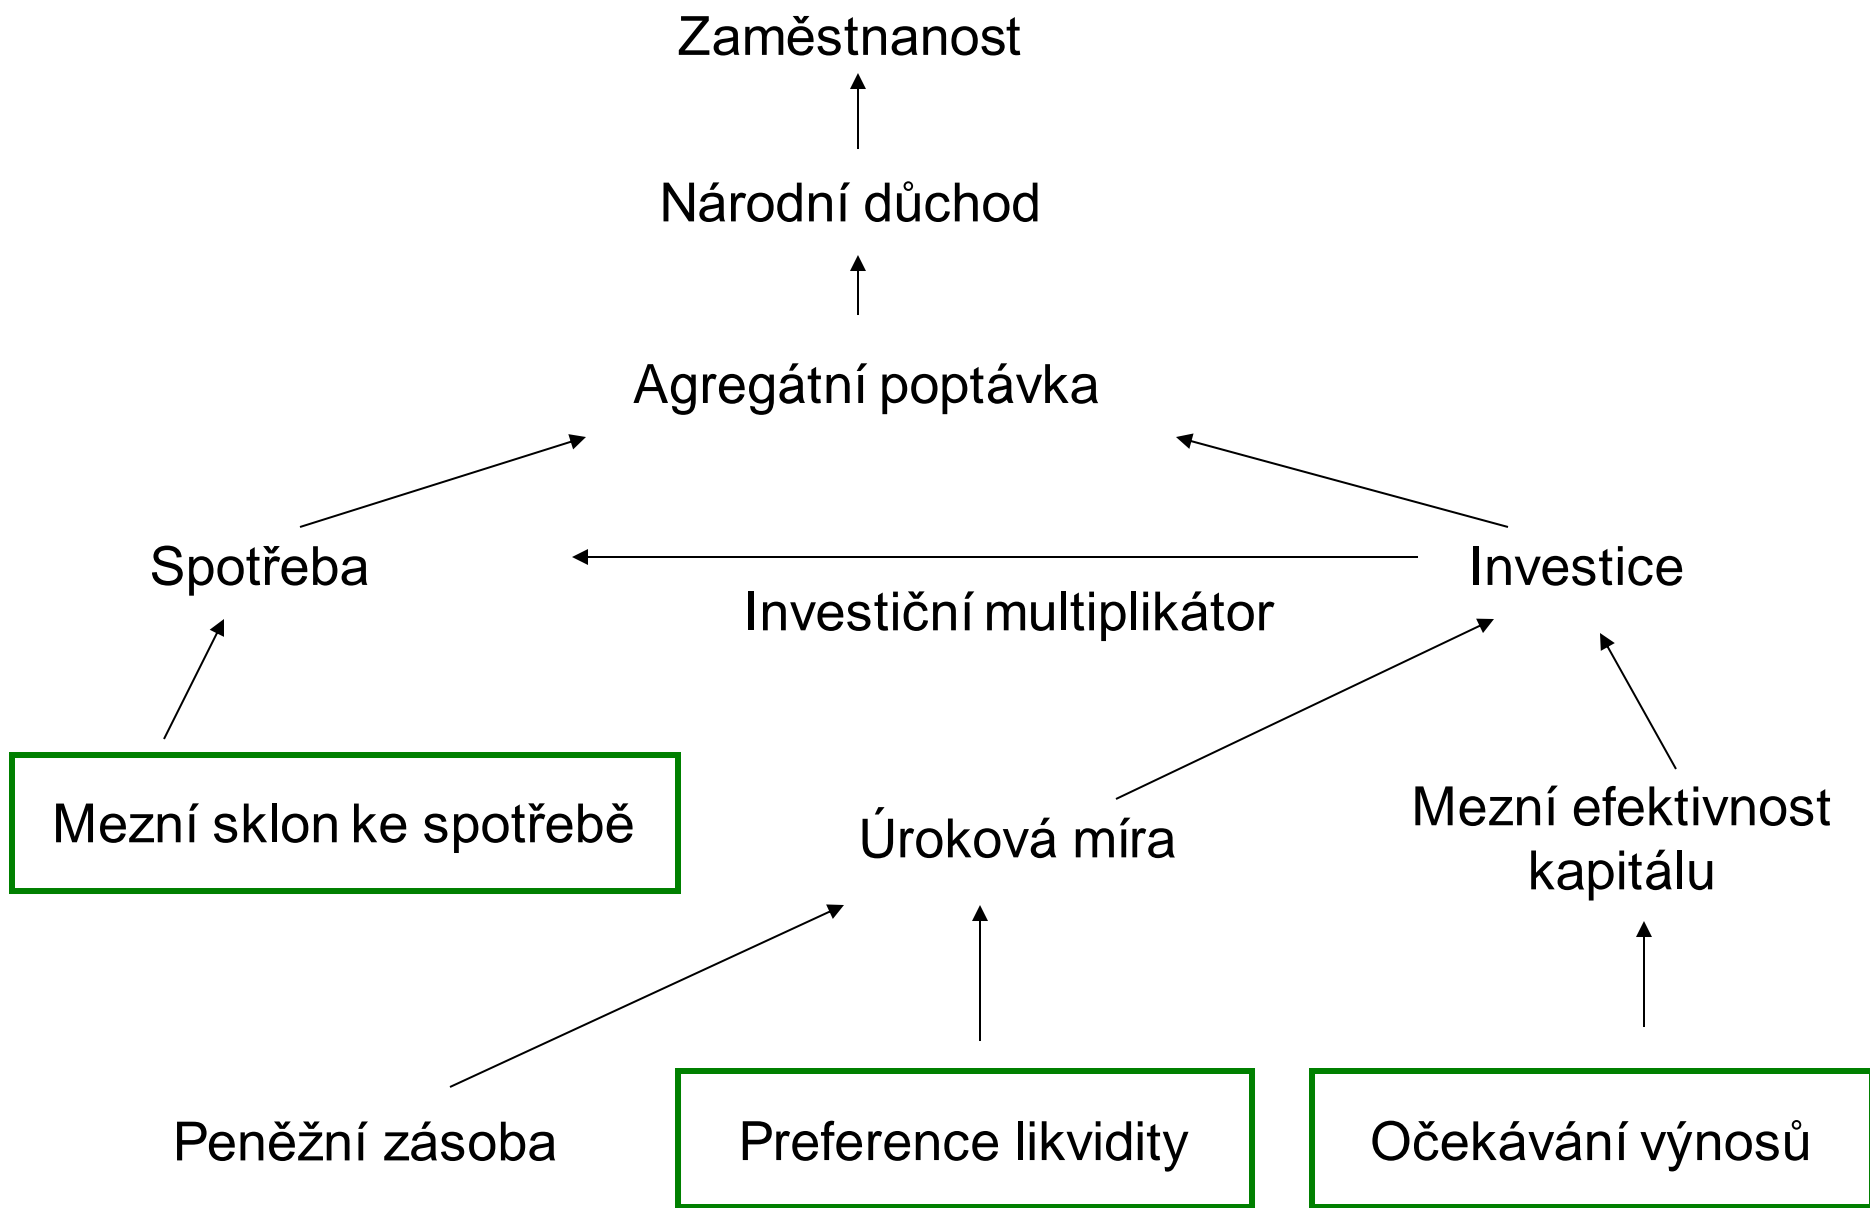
Zaměstnanost

Národní důchod

Agregátní poptávka

Spotřeba

Investice

Investiční multiplikátor

Mezní sklon ke spotřebě

Úroková míra

Mezní efektivnost kapitálu

Peněžní zásoba

Preference likvidity

Očekávání výnosů